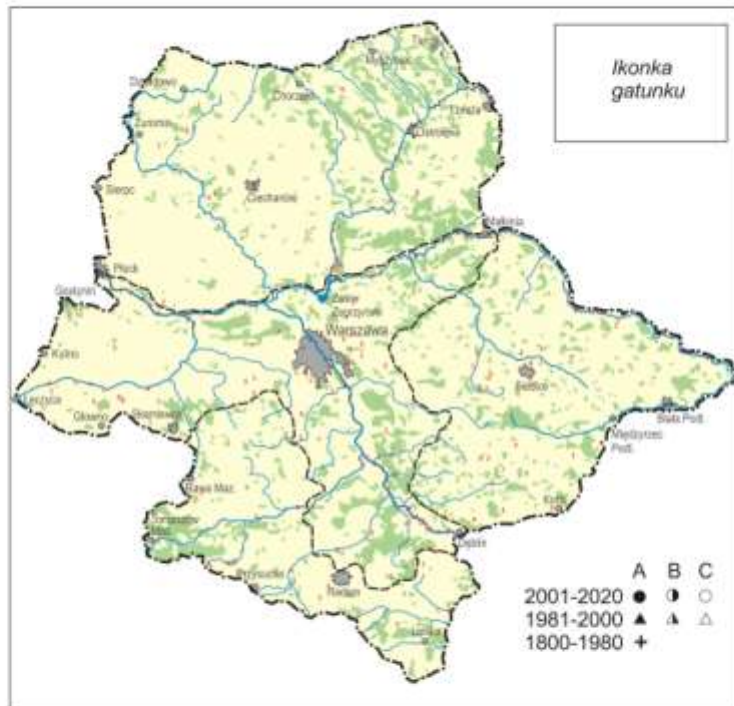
Ikonka gatunku

Tarcz
Myszyniec
Sierpowo
Chorzele
Ostrołęka
Żuromin
Łomża
Ostrołęka
Sierpc
Ciechanów
Małkinia
Płock
Gostynin
Jezioro Zegrzyńskie
Warszawa
Kutno
Siedlce
Łowicz
Skierniewice
Biała Podl.
Łęczyca
Głowno
Międzyrzec Podl.
Rawa Maz.
Tomaszów Maz.
Dęblin
Przysucha
Radom
Lipsko

A B C
2001-2020 ● ◐ ○
1981-2000 ▲ ◭ △
1800-1980 +